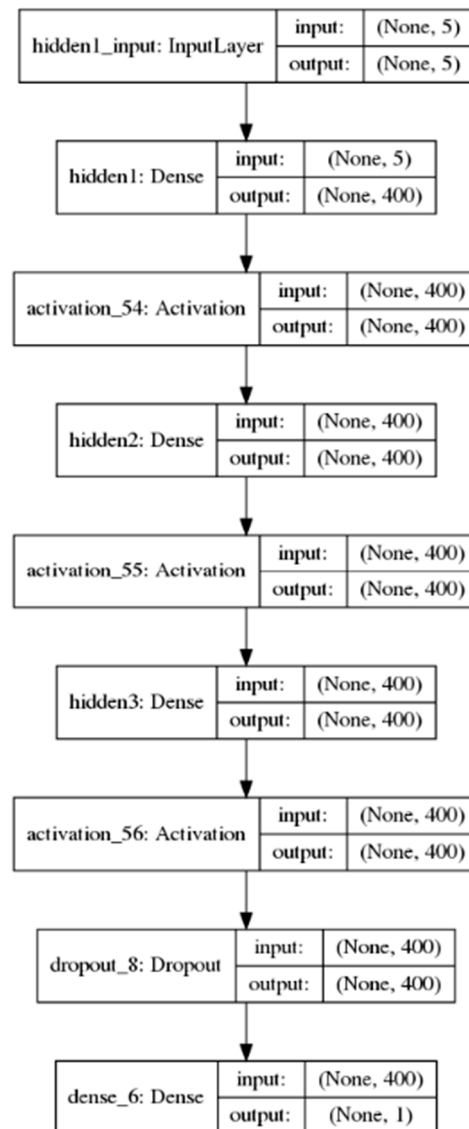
hidden1_input: InputLayer | input: | (None, 5)
output: | (None, 5)

hidden1: Dense | input: | (None, 5)
output: | (None, 400)

activation_54: Activation | input: | (None, 400)
output: | (None, 400)

hidden2: Dense | input: | (None, 400)
output: | (None, 400)

activation_55: Activation | input: | (None, 400)
output: | (None, 400)

hidden3: Dense | input: | (None, 400)
output: | (None, 400)

activation_56: Activation | input: | (None, 400)
output: | (None, 400)

dropout_8: Dropout | input: | (None, 400)
output: | (None, 400)

dense_6: Dense | input: | (None, 400)
output: | (None, 1)